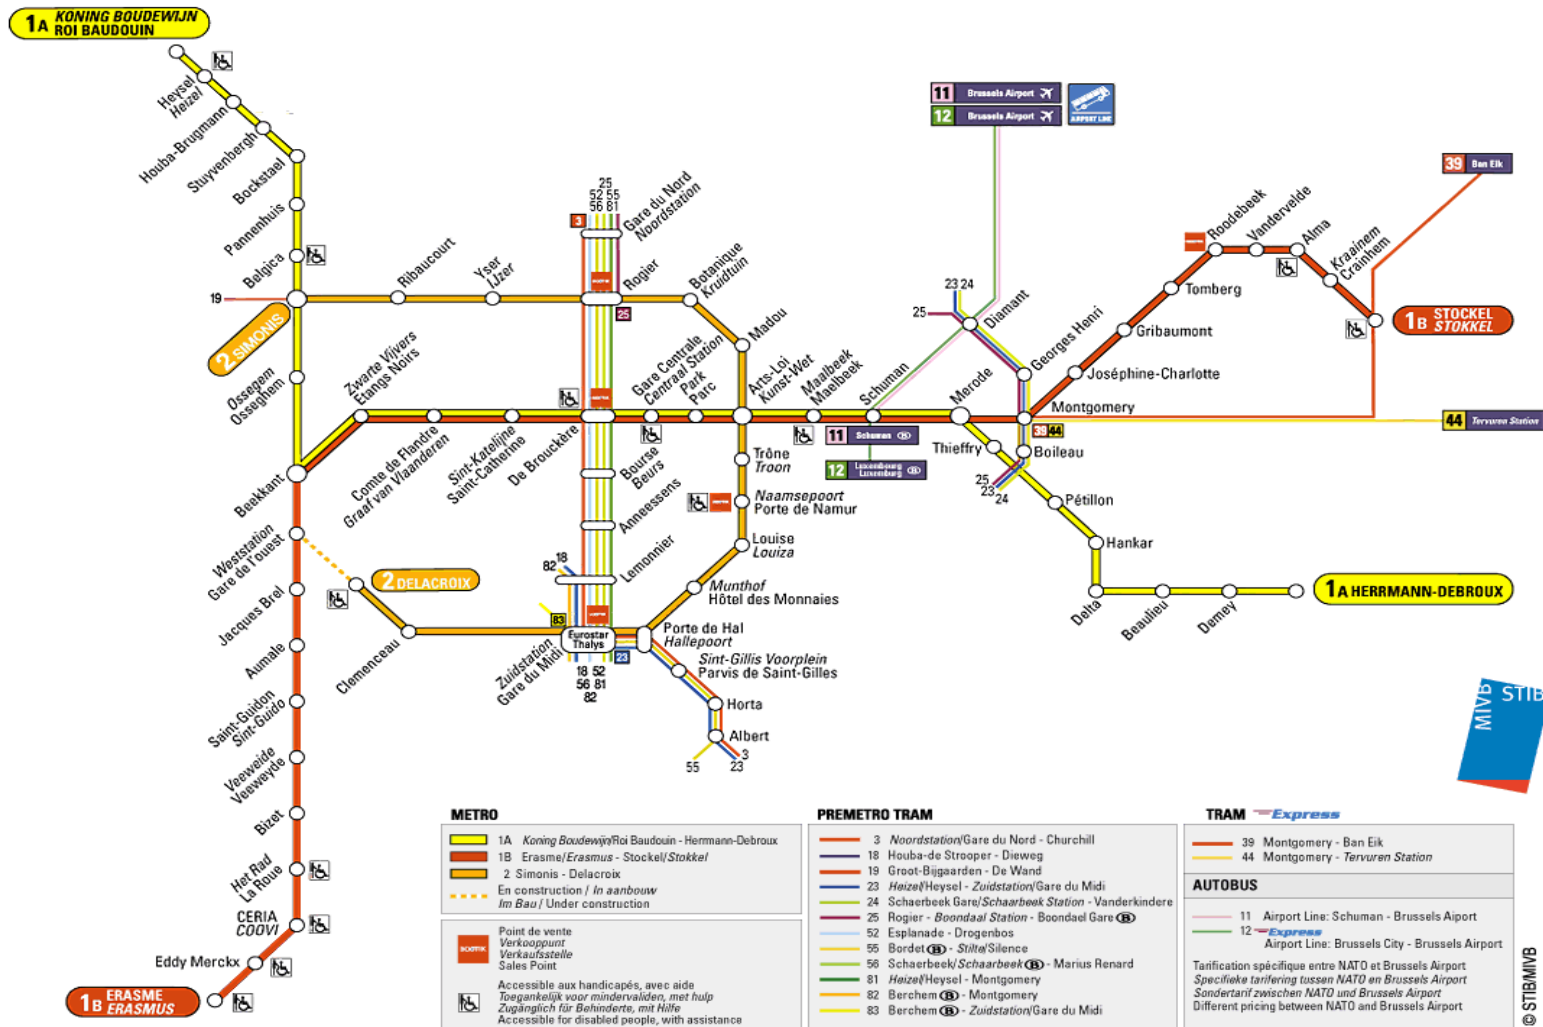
1A KONING BOUDEWIJN ROI BAUDOUIN

Heysel Heizel
Houba-Brugmann
Stuyvenbergh
Bockstael
Pannenhuis
Belgica
19
2 SIMONIS
Osseghem Ossegem
Beekkant
Weststation Gare de l'Ouest
Jacques Brel
Aumale
Saint-Guidon Sint-Guido
Veeweide Veeweyde
Bizet
Het Rad La Roue
CERIA COOVI
Eddy Merckx
1B ERASME ERASMUS

Ribaucourt
Yser IJzer
25 52 55 56 81
3
Gare du Nord Noordstation
Rogier
25
Botanique Kruidtuin
Madou
Zwarte Vijvers Etangs Noirs
Comte de Flandre Graaf van Vlaanderen
Sint-Katelijne Sainte-Catherine
De Brouckère
Gare Centrale Centraal Station
Park Parc
Bourse Beurs
Anneessens
Lemonnier
82 18
83
Eurostar Thalys
Zuidstation Gare du Midi
18 52 56 81 82
23
2 DELACROIX
Clemenceau
Porte de Hal Hallepoort
Sint-Gillis Voorplein Parvis de Saint-Gilles
Horta
Albert
55 23 3
Munthof Hôtel des Monnaies
Louise Louiza
Naamsepoort Porte de Namur
Trône Troon
Arts-Loi Kunst-Wet
Maelbeek Maalbeek
Schuman
11 Schuman
12 Luxembourg Luxemburg
11 Brussels Airport
12 Brussels Airport
AIRPORT LINE
25
23 24
Diamant
Merode
Thieffry
25 23 24
Georges Henri
Montgomery
39 44
Boileau
Pétillon
Hankar
Delta
Beaulieu
Demey
1A HERRMANN-DEBROUX
Gribaumont
Joséphine-Charlotte
Tomberg
Roodebeek
Vandervelde
Alma
Kraainem Crainhem
1B STOCKEL STOKKEL
39 Ban Eik
44 Tervuren Station
MIVB STIB

METRO
1A Koning Boudewijn/Roi Baudouin - Herrmann-Debroux
1B Erasme/Erasmus - Stockel/Stokkel
2 Simonis - Delacroix
En construction / In aanbouw Im Bau / Under construction

Point de vente Verkooppunt Verkaufsstelle Sales Point

Accessible aux handicapés, avec aide Toegankelijk voor mindervaliden, met hulp Zugänglich für Behinderte, mit Hilfe Accessible for disabled people, with assistance

PREMETRO TRAM
3 Noordstation/Gare du Nord - Churchill
18 Houba-de Strooper - Dieweg
19 Groot-Bijgaarden - De Wand
23 Heizel/Heysel - Zuidstation/Gare du Midi
24 Schaerbeek Gare/Schaarbeek Station - Vanderkindere
25 Rogier - Boondaal Station - Boondael Gare
52 Esplanade - Drogenbos
55 Bordet - Stilte/Silence
56 Schaerbeek/Schaarbeek - Marius Renard
81 Heizel/Heysel - Montgomery
82 Berchem - Montgomery
83 Berchem - Zuidstation/Gare du Midi

TRAM Express
39 Montgomery - Ban Eik
44 Montgomery - Tervuren Station

AUTOBUS
11 Airport Line: Schuman - Brussels Aiport
12 Express Airport Line: Brussels City - Brussels Airport
Tarification spécifique entre NATO et Brussels Airport
Specifieke tarifering tussen NATO en Brussels Airport
Sondertarif zwischen NATO und Brussels Airport
Different pricing between NATO and Brussels Airport

© STIB/MIVB